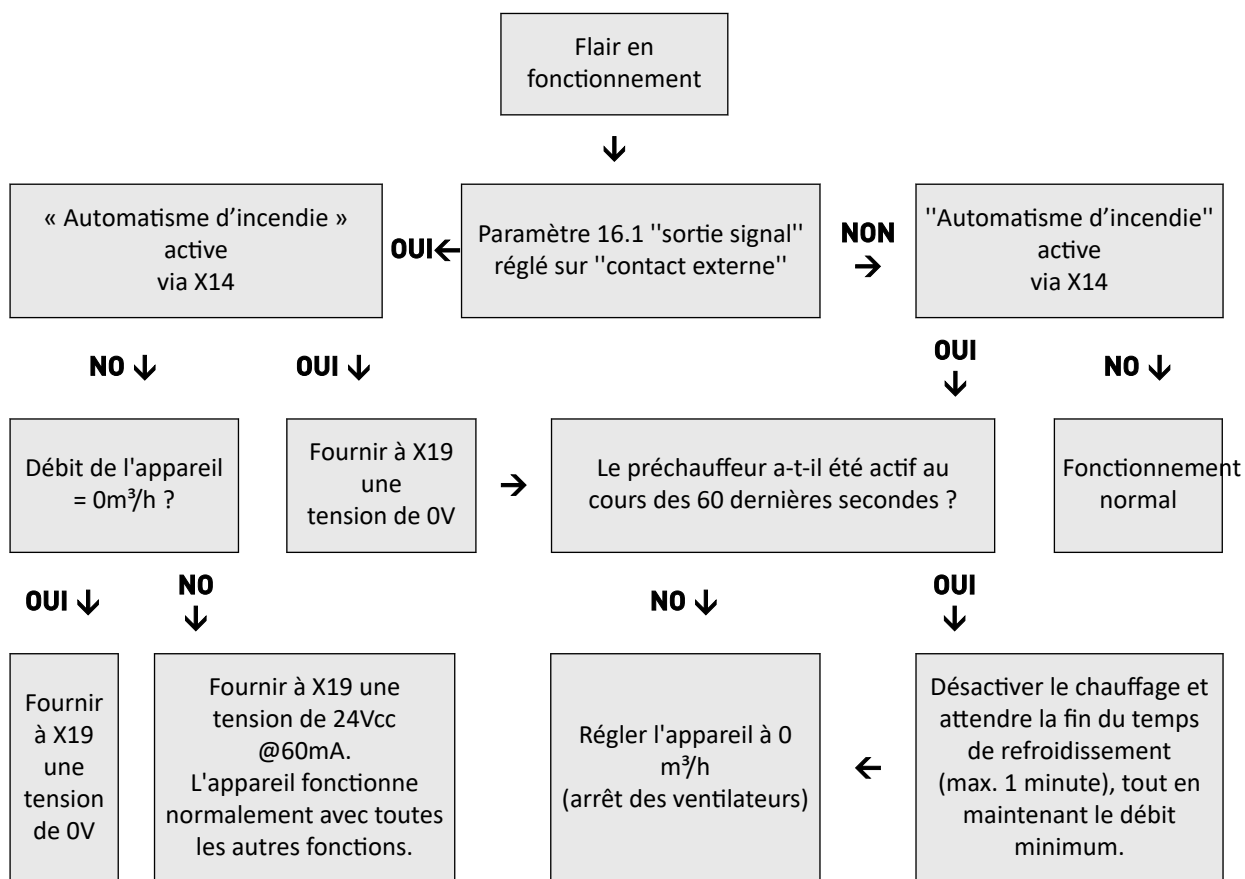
Flair en fonctionnement

↓

« Automatisme d’incendie » active via X14

OUI←

Paramètre 16.1 ''sortie signal'' réglé sur ''contact externe''

NON →

''Automatisme d’incendie'' active via X14

NO ↓

OUI ↓

OUI ↓

NO ↓

Débit de l'appareil = 0m³/h ?

Fournir à X19 une tension de 0V

→

Le préchauffeur a-t-il été actif au cours des 60 dernières secondes ?

Fonctionnement normal

OUI ↓

NO ↓

NO ↓

OUI ↓

Fournir à X19 une tension de 0V

Fournir à X19 une tension de 24Vcc @60mA. L'appareil fonctionne normalement avec toutes les autres fonctions.

Régler l'appareil à 0 m³/h (arrêt des ventilateurs)

←

Désactiver le chauffage et attendre la fin du temps de refroidissement (max. 1 minute), tout en maintenant le débit minimum.